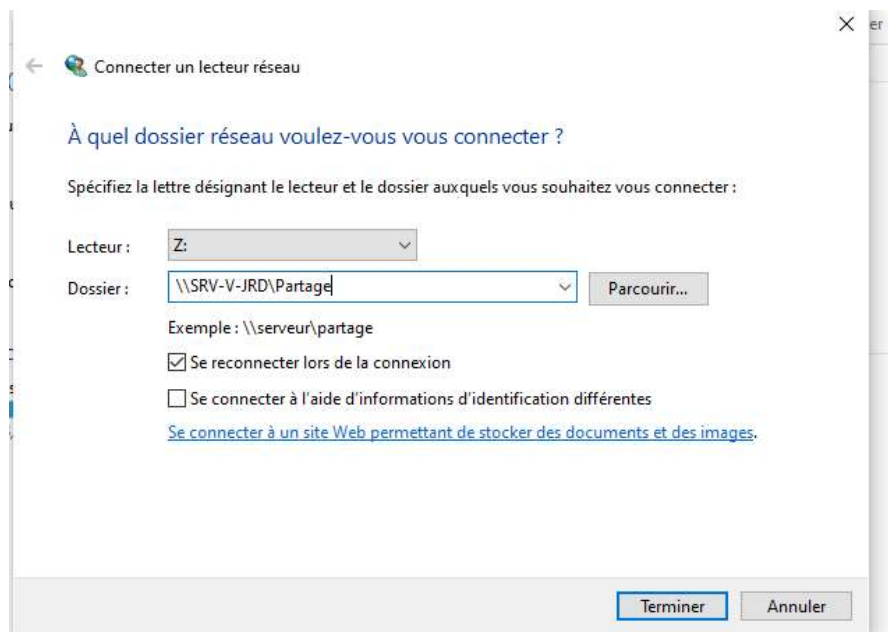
Connecter un lecteur réseau

À quel dossier réseau voulez-vous vous connecter ?

Spécifiez la lettre désignant le lecteur et le dossier auxquels vous souhaitez vous connecter :

Lecteur : Z:

Dossier : \\SRV-V-JRD\Partage Parcourir...

Exemple : \\serveur\partage

Se reconnecter lors de la connexion

Se connecter à l'aide d'informations d'identification différentes

Se connecter à un site Web permettant de stocker des documents et des images.

Terminer Annuler